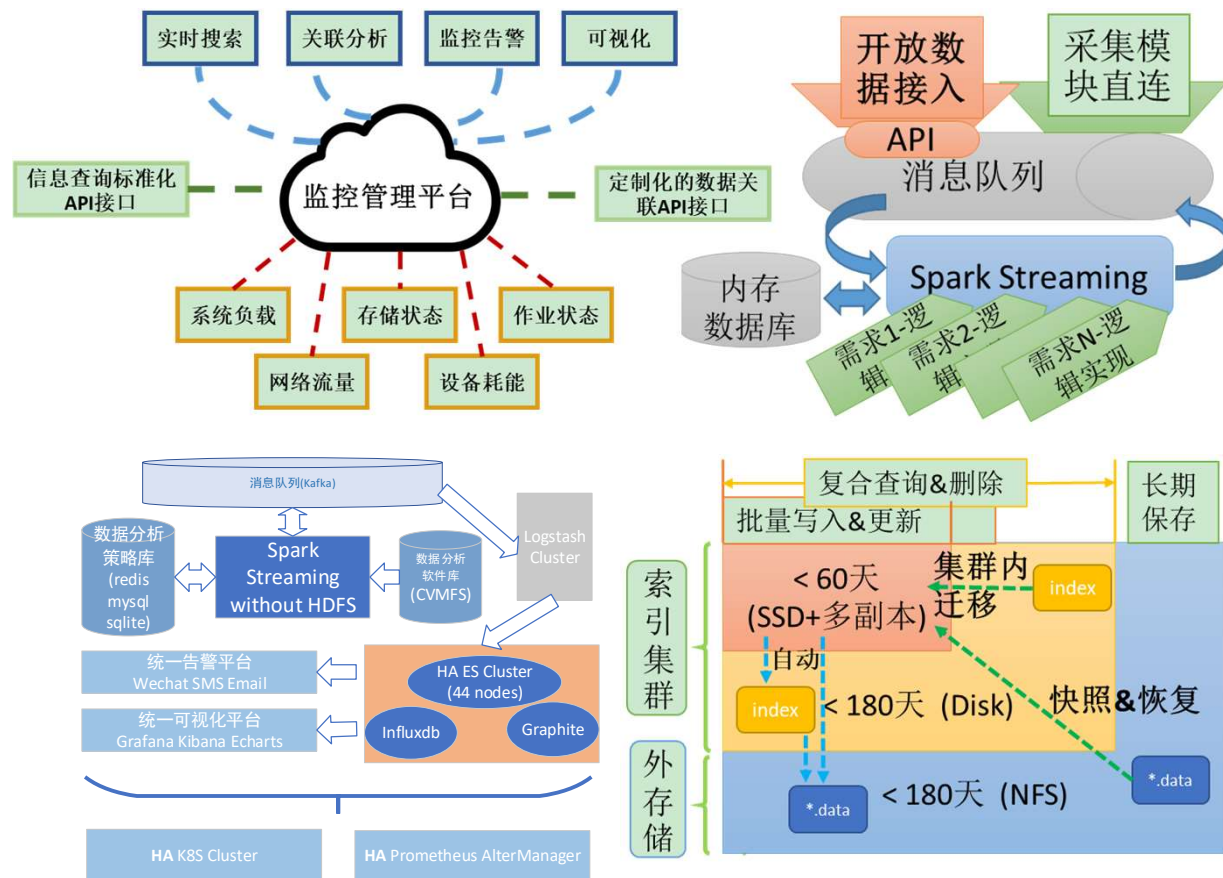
实时搜索
关联分析
监控告警
可视化
信息查询标准化API接口
监控管理平台
定制化的数据关联API接口
系统负载
存储状态
作业状态
网络流量
设备耗能

开放数据接入
采集模块直连
API
消息队列
内存数据库
Spark Streaming
需求1-逻辑
需求2-逻辑
需求N-逻辑实现

消息队列(Kafka)
数据分析策略库 (redis mysql sqlite)
Spark Streaming without HDFS
数据分析软件库 (CVMFS)
Logstash Cluster
统一告警平台
Wechat SMS Email
统一可视化平台
Grafana Kibana Echarts
HA ES Cluster (44 nodes)
Influxdb
Graphite
HA K8S Cluster
HA Prometheus AlterManager

复合查询&删除
批量写入&更新
长期保存
索引集群
< 60天 (SSD+多副本)
集群内迁移
index
自动
index
< 180天 (Disk)
快照&恢复
外存储
*.data
< 180天 (NFS)
*.data